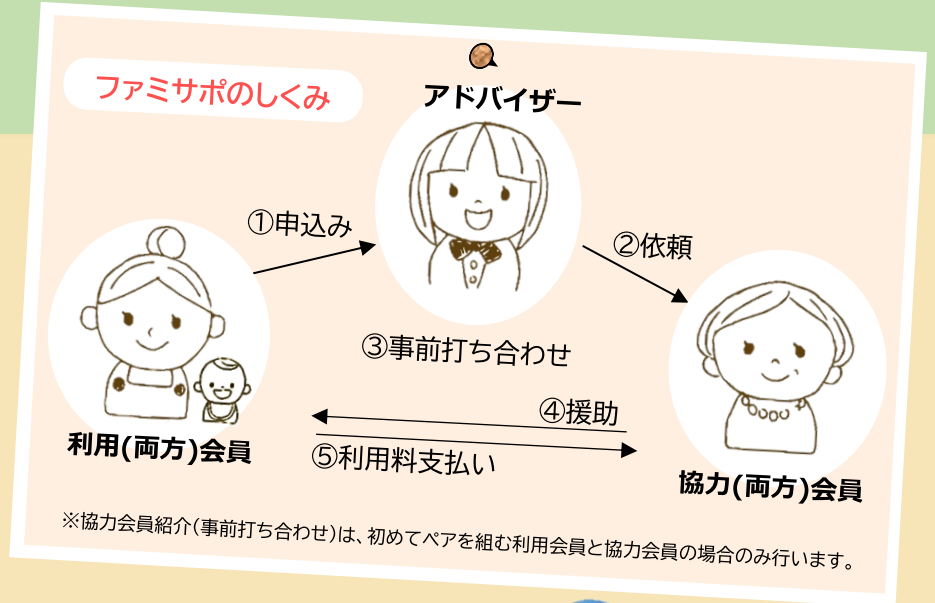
ファミサポのしくみ

アドバイザー

①申込み

②依頼

③事前打ち合わせ

④援助

⑤利用料支払い

利用(両方)会員

協力(両方)会員

※協力会員紹介(事前打ち合わせ)は、初めてペアを組む利用会員と協力会員の場合のみ行います。